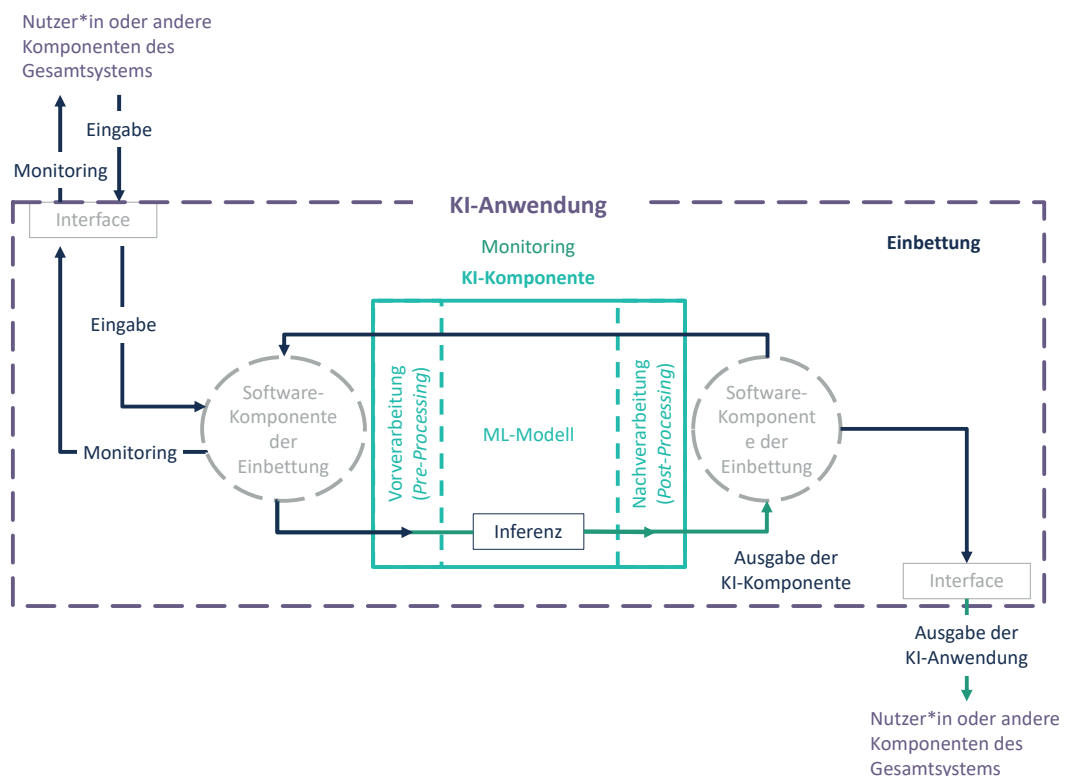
Nutzer*in oder andere Komponenten des Gesamtsystems

Eingabe

Monitoring

Interface

KI-Anwendung

Einbettung

Monitoring

KI-Komponente

Eingabe

Software-Komponente der Einbettung

Monitoring

Vorverarbeitung (Pre-Processing)

ML-Modell

Nachverarbeitung (Post-Processing)

Software-Komponent e der Einbettung

Inferenz

Ausgabe der KI-Komponente

Interface

Ausgabe der KI-Anwendung

Nutzer*in oder andere Komponenten des Gesamtsystems